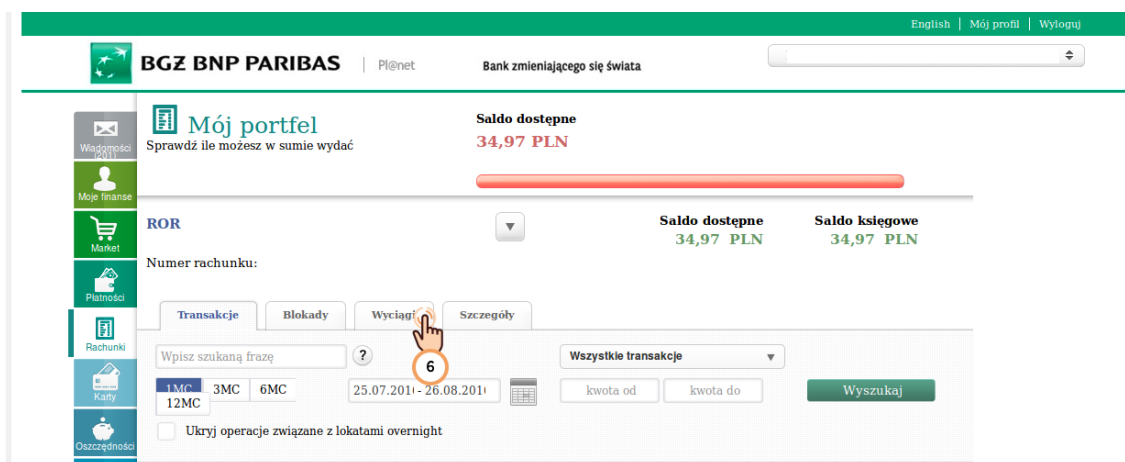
English | Mój profil | Wyloguj

BGZ BNP PARIBAS | Pl@net Bank zmieniającego się świata

Wiadomości (201)
Moje finanse
Market
Płatności
Rachunki
Karty
Oszczędności

Mój portfel
Sprawdź ile możesz w sumie wydać

Saldo dostępne
34,97 PLN

ROR

Saldo dostępne
34,97 PLN

Saldo księgowe
34,97 PLN

Numer rachunku:

Transakcje | Blokady | Wyciągi | Szczegóły

6

Wpisz szukaną frazę ?

Wszystkie transakcje

1MC 3MC 6MC 12MC

25.07.201 - 26.08.201

kwota od kwota do

Wyszukaj

Ukryj operacje związane z lokatami overnight